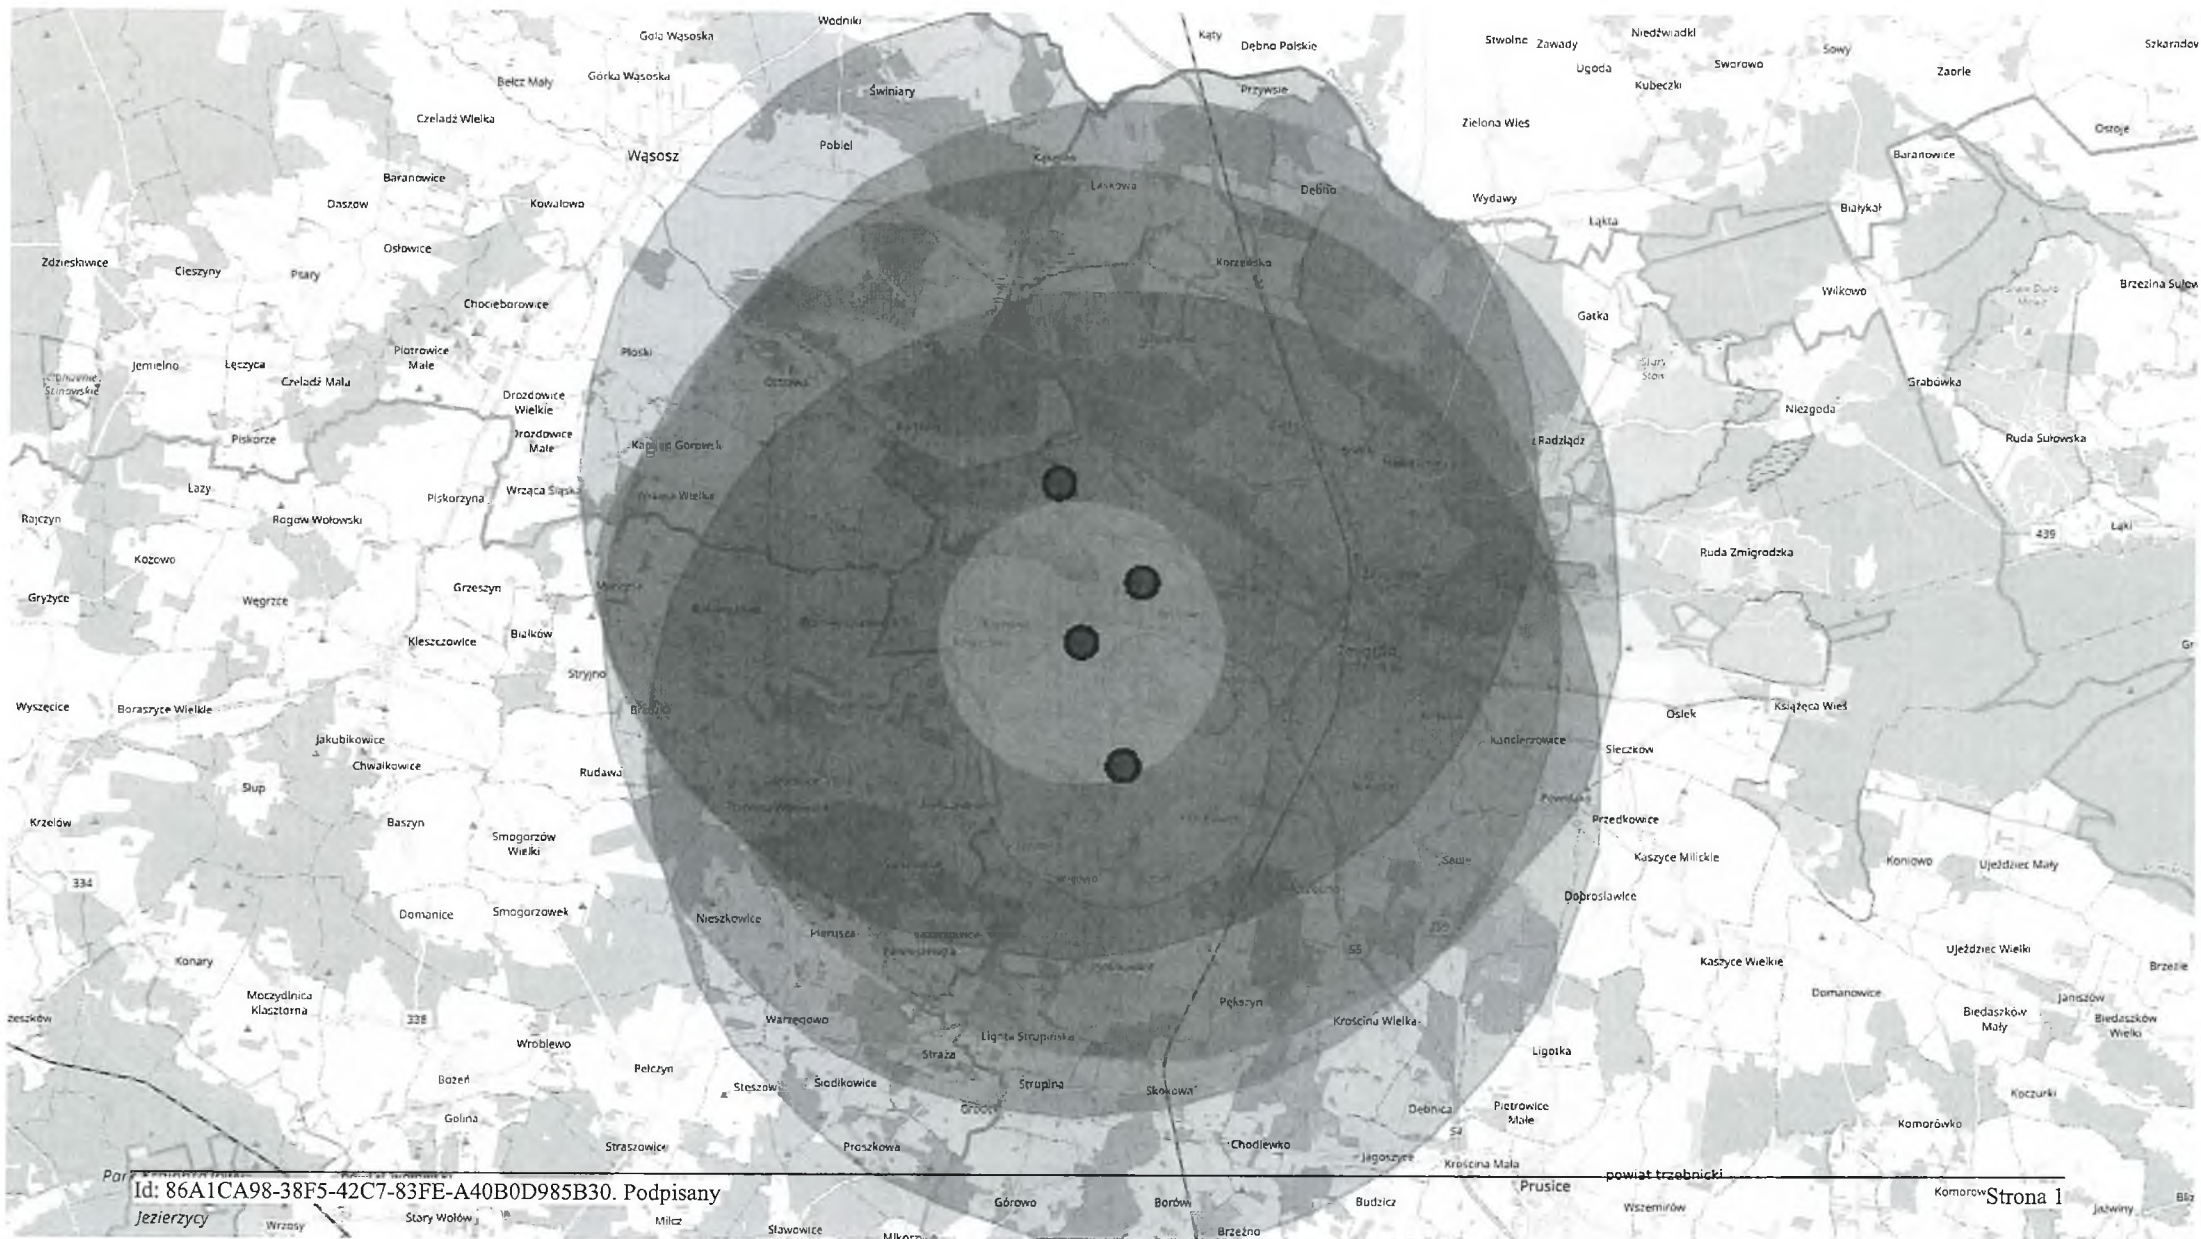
Wodniki
Kąty
Dębno Polskie
Gola Wąsoska
Bełcz Mały
Górka Wąsoska
Świniary
Przywsie
Stwolno
Zawady
Niedźwiadki
Ugoda
Kubeczki
Sworowo
Sowy
Zaorle
Szkarado
Czeladź Wielka
Zielona Wieś
Ostoje
Wąsosz
Pobiel
Baranowice
Laskowa
Dębno
Baranowice
Daszów
Kowalowo
Wydawy
Łąkta
Białykał
Osłowice
Korzeńsko
Zdziesławice
Cieszyny
Ptary
Chocieborowice
Wilkowo
Brzezina Sułow
Gatka
Piotrowice Małe
Płoski
Jemielno
Łęczyca
Czeladź Mała
Drozdowice Wielkie
Grabówka
Niezgoda
Drozdowice Małe
Piskorze
Radziądz
Ruda Sułowska
Łazy
Piskorzyna
Wrząca Śląska
Rajczyn
Rogów Wołowski
439
Łąki
Kozowo
Ruda Żmigrodzka
Grzeszyn
Gryżyce
Węgrzce
Białków
Kleszczowice
Stryjno
Wyszęcice
Boraszyce Wielkie
Osiek
Książęca Wieś
Jakubikowice
Kanclerzowice
Sieczków
Chwałkowice
Rudawa
Słup
Przedkowice
Krzelów
Baszyn
Smogorzów Wielki
Kaszyce Milickie
Koniowo
Ujeździec Mały
334
Dobroslawice
Domanice
Smogorzowek
Nieszkowice
Konary
Kaszyce Wielkie
Ujeździec Wielki
Brzezie
Moczydlnica Klasztorna
Domanowice
Janiszów
Biedaszków Mały
Biedaszków Wielki
338
Pększyn
Warzęgowo
Krościna Wielka
Wróblewo
Lignta Strupińska
Ligotka
Straża
Pełczyn
Bożeń
Steszów
Siodłkowice
Strupina
Skokowa
Koczurki
Golina
Piotrowice Małe
Debnica
Komorówko
Straszowice
Proszkowa
Chodlewko
Jagoszyce
Krościna Mała
powiat trzebnicki
Id: 86A1CA98-38F5-42C7-83FE-A40B0D985B30. Podpisany
Prusice
Jezierzycy
Wrzosy
Stary Wołów
Milcz
Sławowice
Górowo
Borów
Budzicz
Wszemirów
Komorów
Strona 1
Jaźwiny
Brzeźno